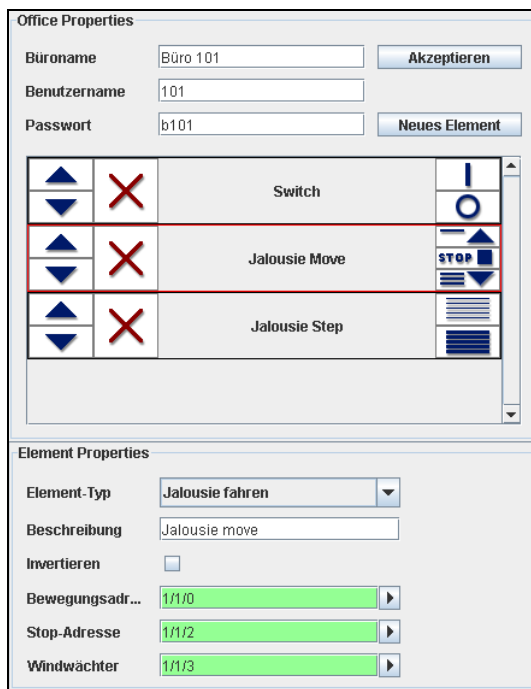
Office Properties

Büroname Büro 101 Akzeptieren

Benutzername 101

Passwort b101 Neues Element

Switch

Jalousie Move

STOP

Jalousie Step

Element Properties

Element-Typ Jalousie fahren

Beschreibung Jalousie move

Invertieren

Bewegungsadr... 1/1/0

Stop-Adresse 1/1/2

Windwächter 1/1/3